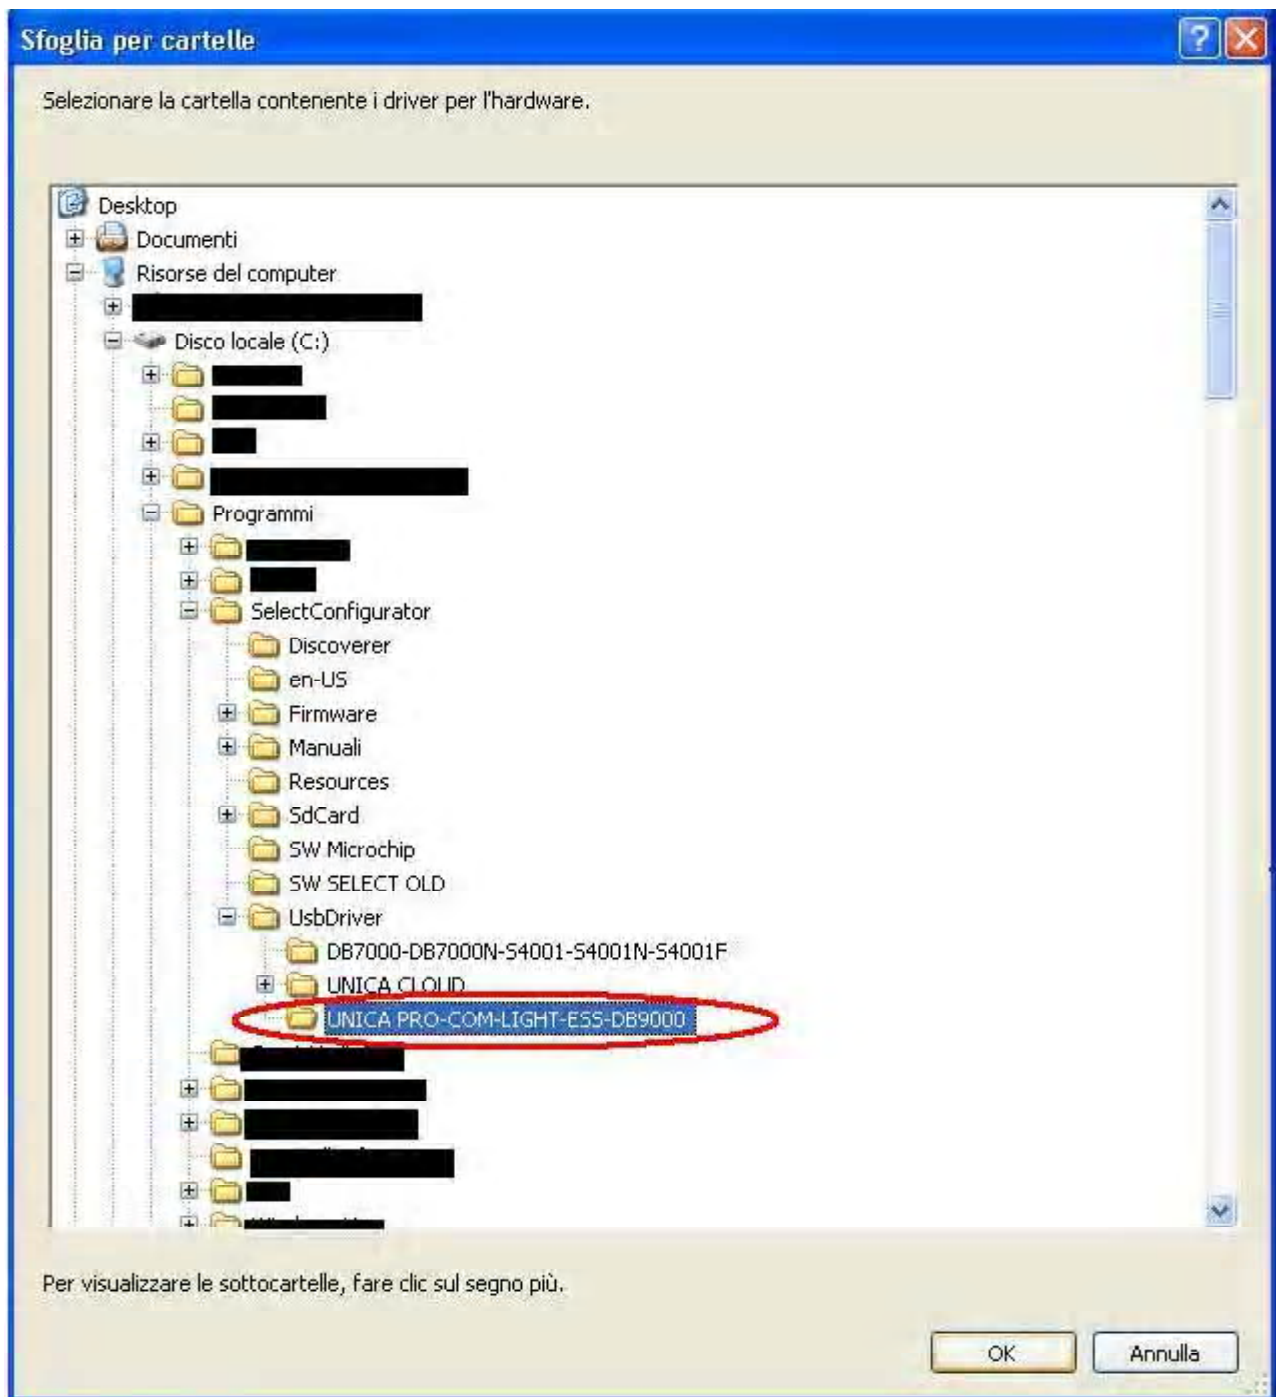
Sfoglia per cartelle

Selezionare la cartella contenente i driver per l'hardware.

Desktop
Documenti
Risorse del computer
Disco locale (C:)
Programmi
SelectConfigurator
Discoverer
en-US
Firmware
Manuali
Resources
SdCard
SW Microchip
SW SELECT OLD
UsbDriver
DB7000-DB7000N-S4001-S4001N-S4001F
UNICA CLOUD
UNICA PRO-COM-LIGHT-ESS-DB9000

Per visualizzare le sottocartelle, fare clic sul segno più.

OK
Annulla